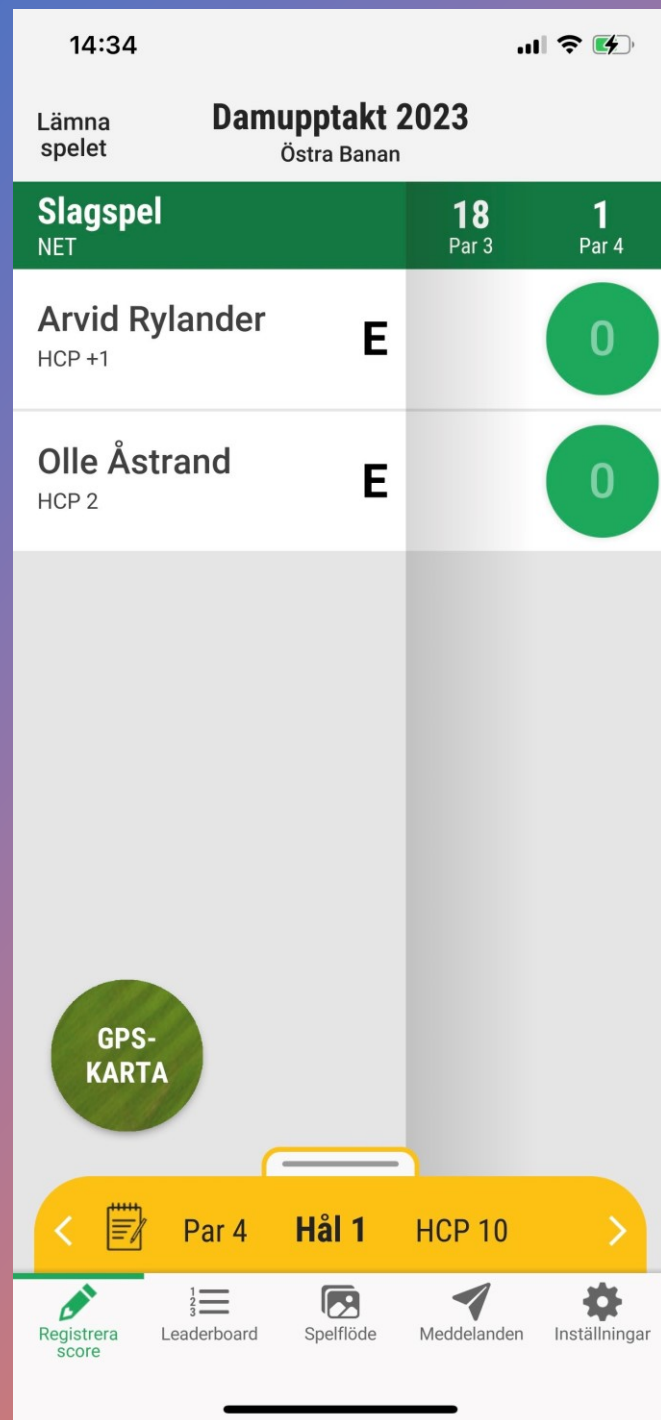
14:34

Lämna spelet

Damupptakt 2023
Östra Banan

Slagspel
NET

18
Par 3

1
Par 4

Arvid Rylander
HCP +1
E
0

Olle Åstrand
HCP 2
E
0

GPS-KARTA

<
Par 4
Hål 1
HCP 10
>

Registrera score
Leaderboard
Spelflöde
Meddelanden
Inställningar